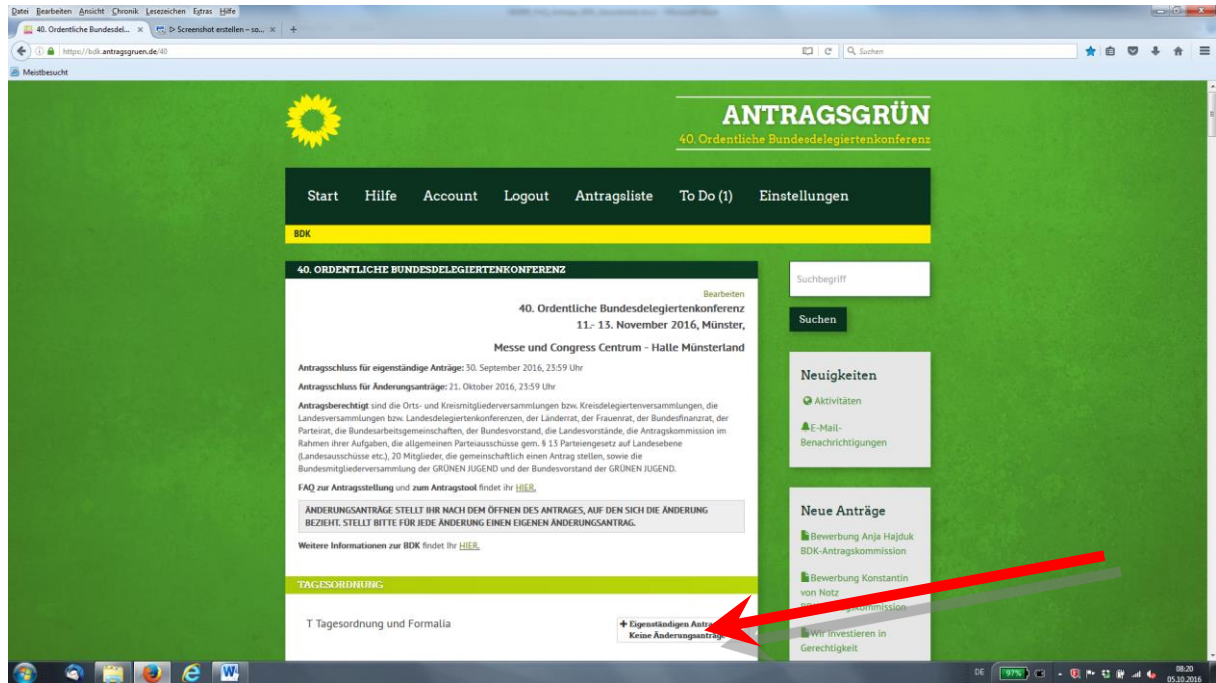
Datei Bearbeiten Ansicht Chronik Lesezeichen Extras Hilfe

40. Ordentliche Bundesdel... × ▷ Screenshot erstellen – so... × +

https://bdk.antragsgruen.de/40

Suchen

Meistbesucht

ANTRAGSGRÜN

40. Ordentliche Bundesdelegiertenkonferenz

Start Hilfe Account Logout Antragsliste To Do (1) Einstellungen

BDK

40. ORDENTLICHE BUNDESDELEGIERTENKONFERENZ

Bearbeiten

40. Ordentliche Bundesdelegiertenkonferenz

11.- 13. November 2016, Münster,

Messe und Congress Centrum - Halle Münsterland

Antragsschluss für eigenständige Anträge: 30. September 2016, 23:59 Uhr

Antragsschluss für Änderungsanträge: 21. Oktober 2016, 23:59 Uhr

Antragsberechtigt sind die Orts- und Kreismitgliederversammlungen bzw. Kreisdelegiertenversammlungen, die Landesversammlungen bzw. Landesdelegiertenkonferenzen, der Länderrat, der Frauenrat, der Bundesfinanzrat, der Parteirat, die Bundesarbeitsgemeinschaften, der Bundesvorstand, die Landesvorstände, die Antragskommission im Rahmen ihrer Aufgaben, die allgemeinen Parteiausschüsse gem. § 13 Parteiengesetz auf Landesebene (Landesausschüsse etc.), 20 Mitglieder, die gemeinschaftlich einen Antrag stellen, sowie die Bundesmitgliederversammlung der GRÜNEN JUGEND und der Bundesvorstand der GRÜNEN JUGEND.

FAQ zur Antragsstellung und zum Antragstool findet ihr HIER.

ÄNDERUNGSANTRÄGE STELLT IHR NACH DEM ÖFFNEN DES ANTRAGES, AUF DEN SICH DIE ÄNDERUNG BEZIEHT. STELLT BITTE FÜR JEDE ÄNDERUNG EINEN EIGENEN ÄNDERUNGSANTRAG.

Weitere Informationen zur BDK findet Ihr HIER.

TAGESORDNUNG

T Tagesordnung und Formalia

+ Eigenständigen Antra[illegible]
Keine Änderungsanträ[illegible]

Suchbegriff

Suchen

Neuigkeiten

Aktivitäten

E-Mail-Benachrichtigungen

Neue Anträge

Bewerbung Anja Hajduk BDK-Antragskommission

Bewerbung Konstantin von Notz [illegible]kommission

Wir investieren in Gerechtigkeit

DE 97% 08:20 05.10.2016